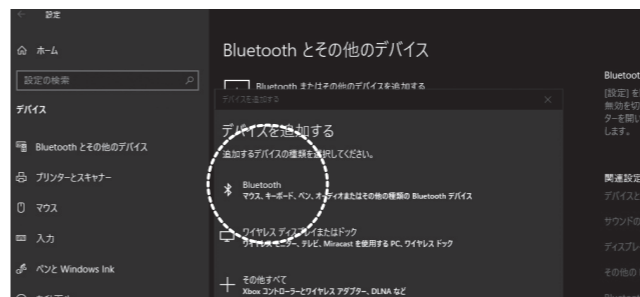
← 設定

ホーム

設定の検索

デバイス

Bluetooth とその他のデバイス

プリンターとスキャナー

マウス

入力

ペンと Windows Ink

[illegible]

Bluetooth とその他のデバイス

Bluetooth またはその他のデバイスを追加する

デバイスを追加する ×

デバイスを追加する

追加するデバイスの種類を選択してください。

Bluetooth
マウス、キーボード、ペン、オーディオまたはその他の種類の Bluetooth デバイス

ワイヤレス ディスプレイまたはドック
ワイヤレス モニター、テレビ、Miracast を使用する PC、ワイヤレス ドック

その他すべて
Xbox コントローラーとワイヤレス アダプター、DLNA など

Bluetoot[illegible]
[設定] を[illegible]
無効を切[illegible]
ターを開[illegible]
します。

関連設定
デバイスと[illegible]
サウンドの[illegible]
ディスプレ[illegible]
その他の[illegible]